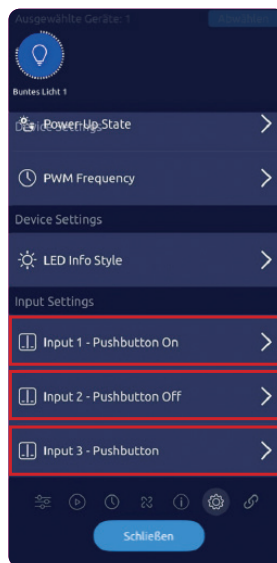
Ausgewählte Geräte: 1

Buntes Licht 1

Power-Up State

PWM Frequency

Device Settings

LED Info Style

Input Settings

Input 1 - Pushbutton On

Input 2 - Pushbutton Off

Input 3 - Pushbutton

Schließen